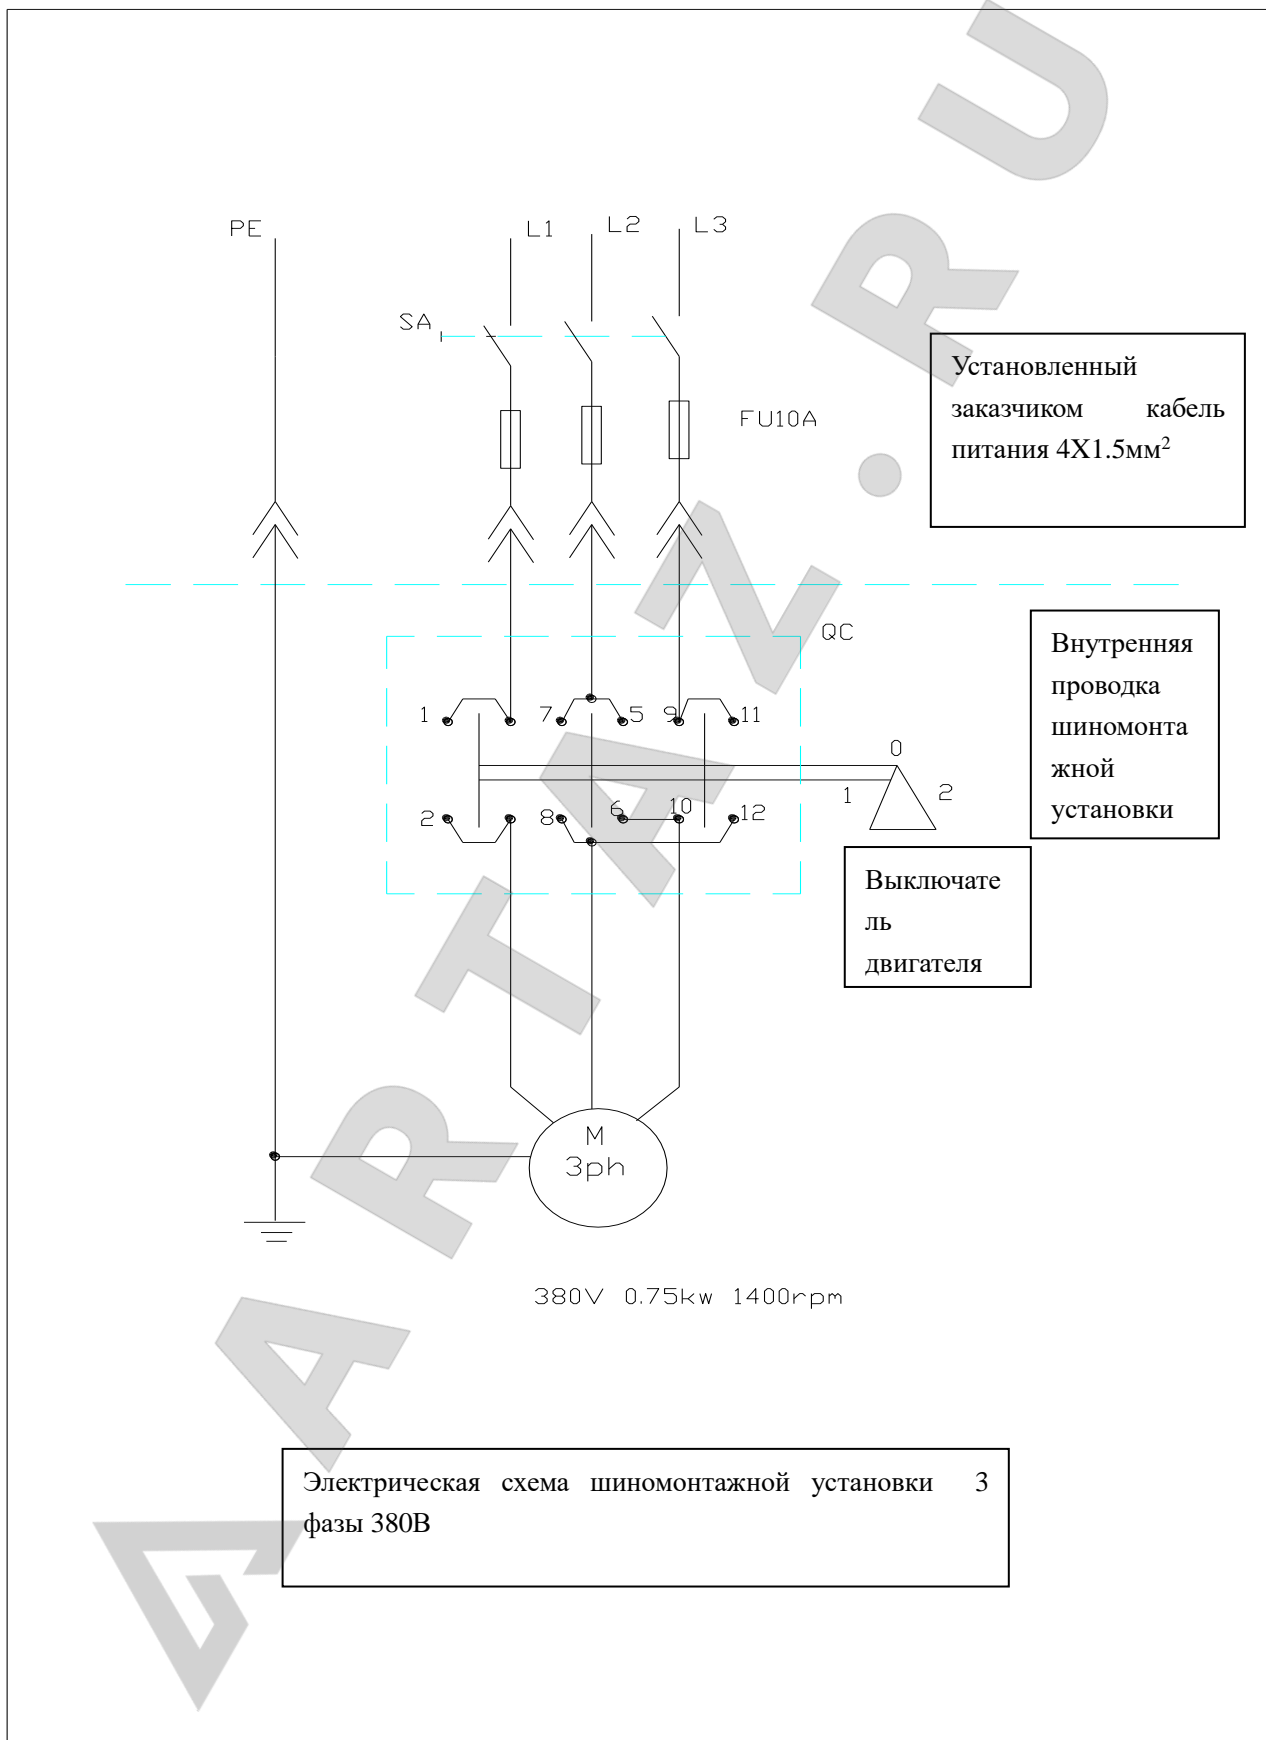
PE
L1
L2
L3
SA
FU10A

Установленный заказчиком кабель питания 4X1.5мм$^2$

QC

Внутренняя проводка шиномонта жной установки

1
7
5
9
11
0
2
8
6
10
12
1
2

Выключате ль двигателя

M
3ph

380V 0.75kw 1400rpm

Электрическая схема шиномонтажной установки 3 фазы 380В

ARTAZ.RU